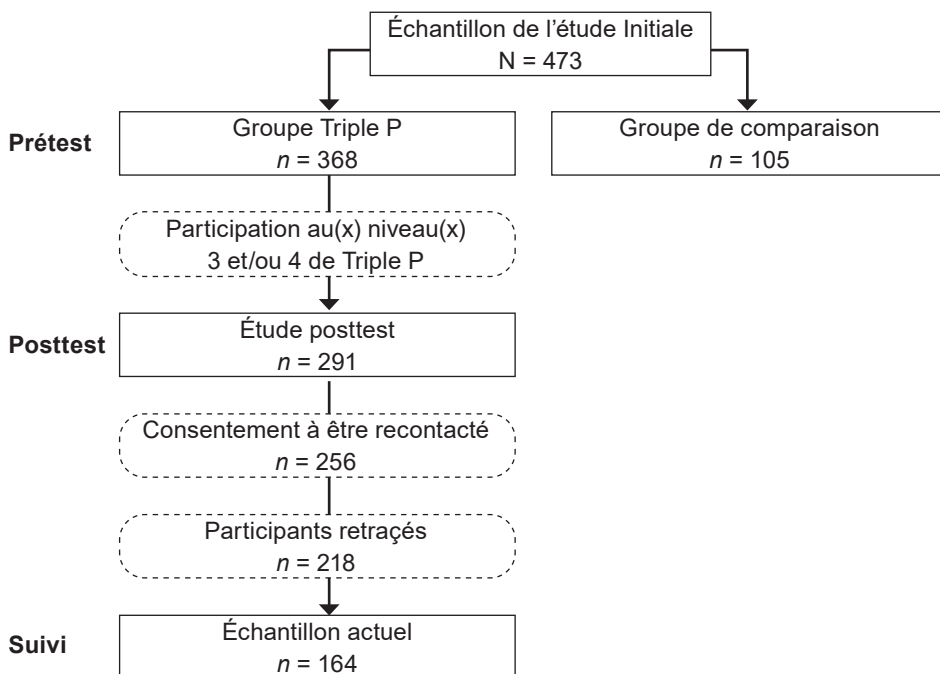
Échantillon de l'étude Initiale
N = 473

Prétest

Groupe Triple P
$n$ = 368

Groupe de comparaison
$n$ = 105

Participation au(x) niveau(x) 3 et/ou 4 de Triple P

Posttest

Étude posttest
$n$ = 291

Consentement à être recontacté
$n$ = 256

Participants retraçés
$n$ = 218

Suivi

Échantillon actuel
$n$ = 164